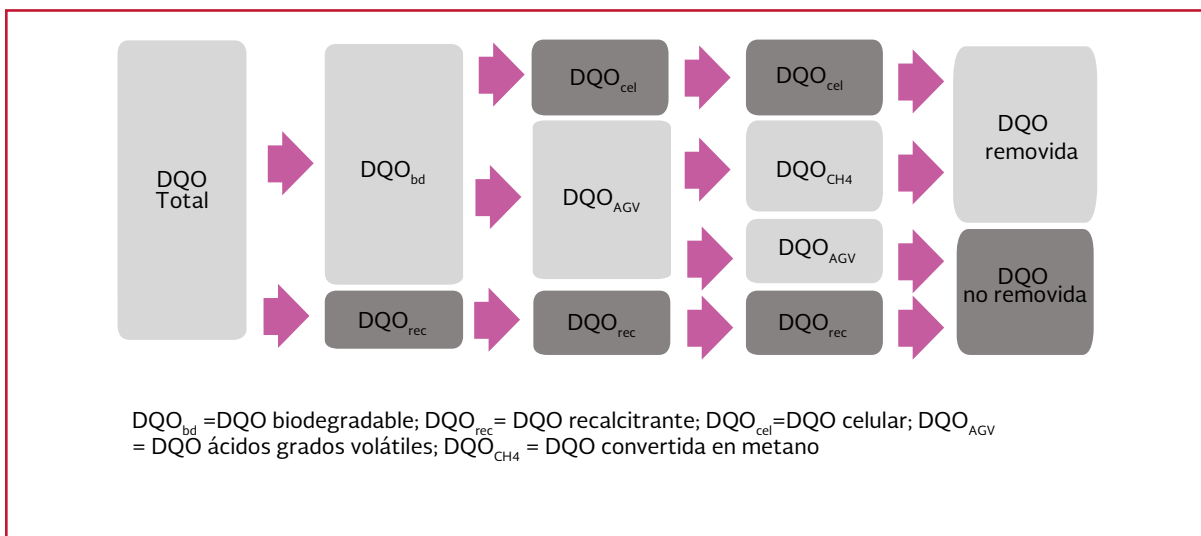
DQO Total

$DQO_{bd}$

$DQO_{rec}$

$DQO_{cel}$

$DQO_{AGV}$

$DQO_{rec}$

$DQO_{cel}$

$DQO_{CH4}$

$DQO_{AGV}$

$DQO_{rec}$

DQO removida

DQO no removida

$DQO_{bd}$ =DQO biodegradable; $DQO_{rec}$= DQO recalcitrante; $DQO_{cel}$=DQO celular; $DQO_{AGV}$ = DQO ácidos grados volátiles; $DQO_{CH4}$ = DQO convertida en metano